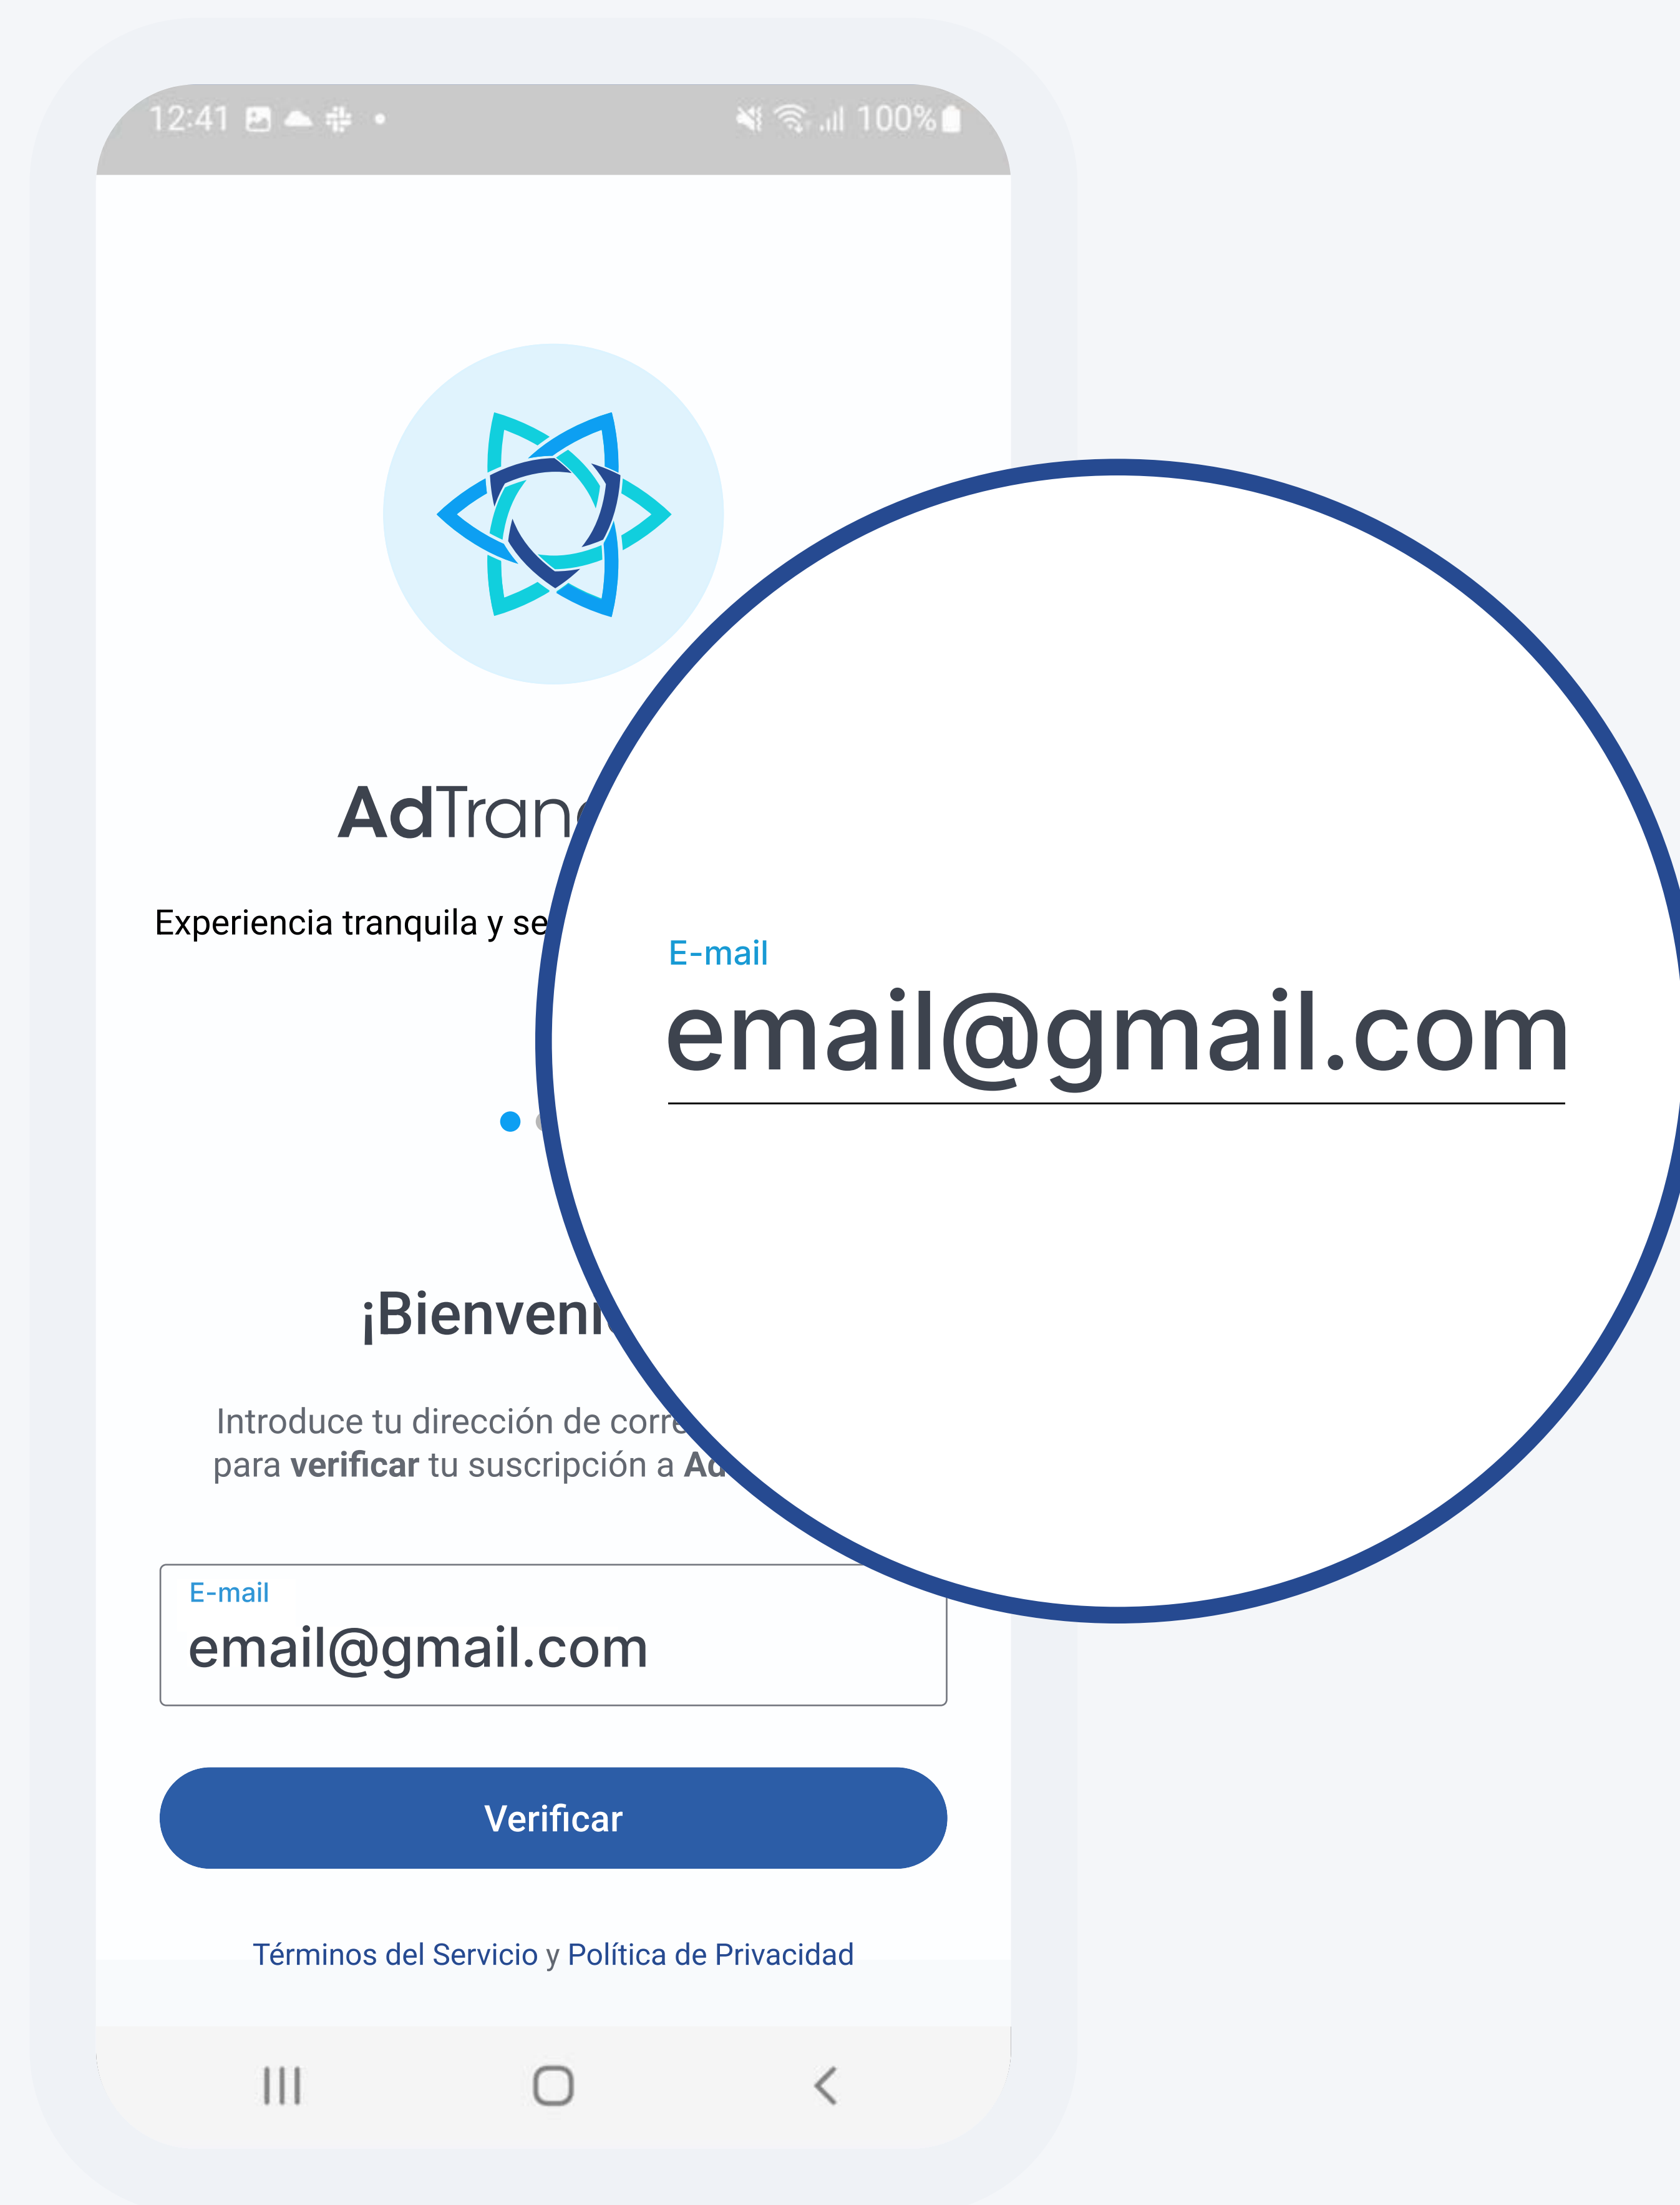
12:41 100%

AdTran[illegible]

Experiencia tranquila y se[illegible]

E-mail
email@gmail.com

¡Bienveni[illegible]

Introduce tu dirección de corre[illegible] para **verificar** tu suscripción a **Ad**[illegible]

E-mail
email@gmail.com

Verificar

Términos del Servicio y Política de Privacidad